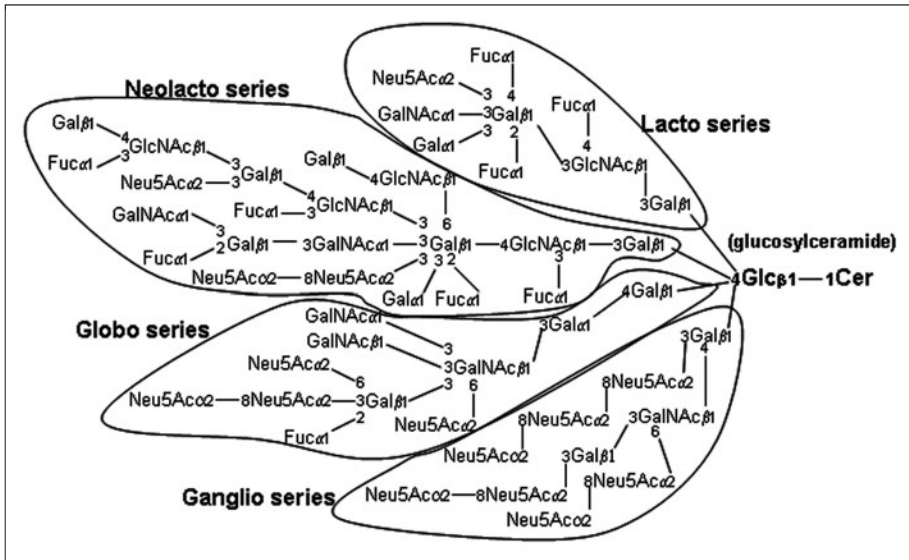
Neolacto series

Lacto series

Globo series

Ganglio series

(glucosylceramide)

4Glcβ1—1Cer

Fucα1
4
Neu5Acα2
3
GalNAcα1—3Galβ1
Galα1
3
2
Fucα1
Fucα1
4
3GlcNAcβ1
3Galβ1

Galβ1
4GlcNAcβ1
Fucα1
3
Neu5Acα2—3Galβ1
3
Galβ1
4GlcNAcβ1
6
Fucα1—3GlcNAcβ1
4
3
GalNAcα1
3
Fucα1
2Galβ1—3GalNAcα1—3Galβ1—4GlcNAcβ1—3Galβ1
Neu5Acα2—8Neu5Acα2
3 3 2
3
Galα1 Fucα1
Fucα1
4Galβ1

GalNAcα1
GalNAcβ1
3
3GalNAcβ1
3Galα1
Neu5Acα2
6
Neu5Acα2—8Neu5Acα2—3Galβ1
3
6
Fucα1
2
Neu5Acα2

3Galβ1
4
8Neu5Acα2
8Neu5Acα2
3GalNAcβ1
6
Neu5Acα2
3Galβ1
8Neu5Acα2
Neu5Acα2—8Neu5Acα2
Neu5Acα2